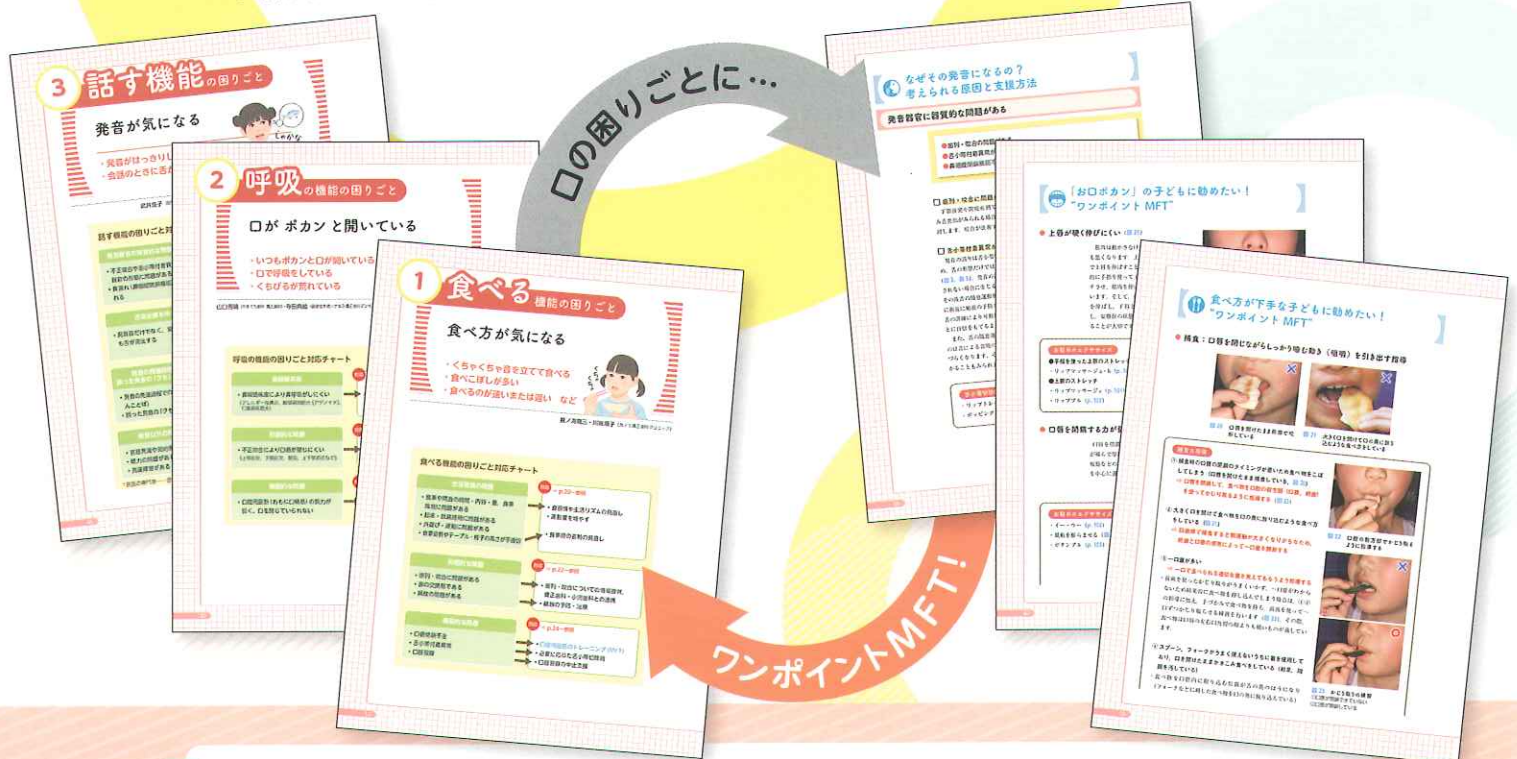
3 話す機能の困りごと

発音が気になる

・発音がはっきりし
・会話のときに舌が

2 呼吸の機能の困りごと

口が ポカン と開いている

・いつもポカンと口が開いている
・口で呼吸をしている
・くちびるが荒れている

呼吸の機能の困りごと対応チャート

1 食べる機能の困りごと

食べ方が気になる

・くちゃくちゃ音を立てて食べる
・食べこぼしが多い
・食べるのが遅いまたは速い など

食べる機能の困りごと対応チャート

→p.22へ
→p.23へ
→p.24へ

口の困りごとに…

なぜその発音になるの？
考えられる原因と支援方法

発音器官に器質的な問題がある

「お口ポカン」の子どもに勧めたい！
"ワンポイント MFT"

● 上唇が硬く伸びにくい

● 口唇を閉鎖する力が弱い

食べ方が下手な子どもに勧めたい！
"ワンポイント MFT"

● 捕食：口唇を閉じながらしっかり噛む動き（咀嚼）を引き出す指導

ワンポイントMFT!